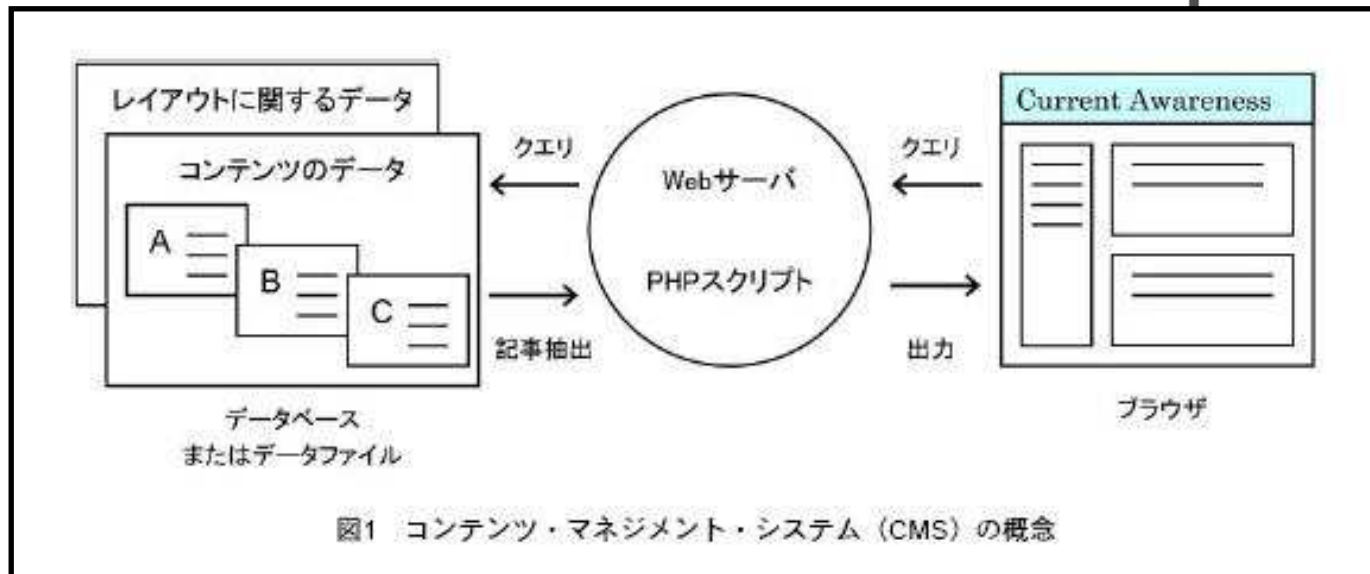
レイアウトに関するデータ

コンテンツのデータ

A

B

C

データベース
またはデータファイル

クエリ

記事抽出

Webサーバ

PHPスクリプト

クエリ

出力

Current Awareness

ブラウザ

図1　コンテンツ・マネジメント・システム（CMS）の概念